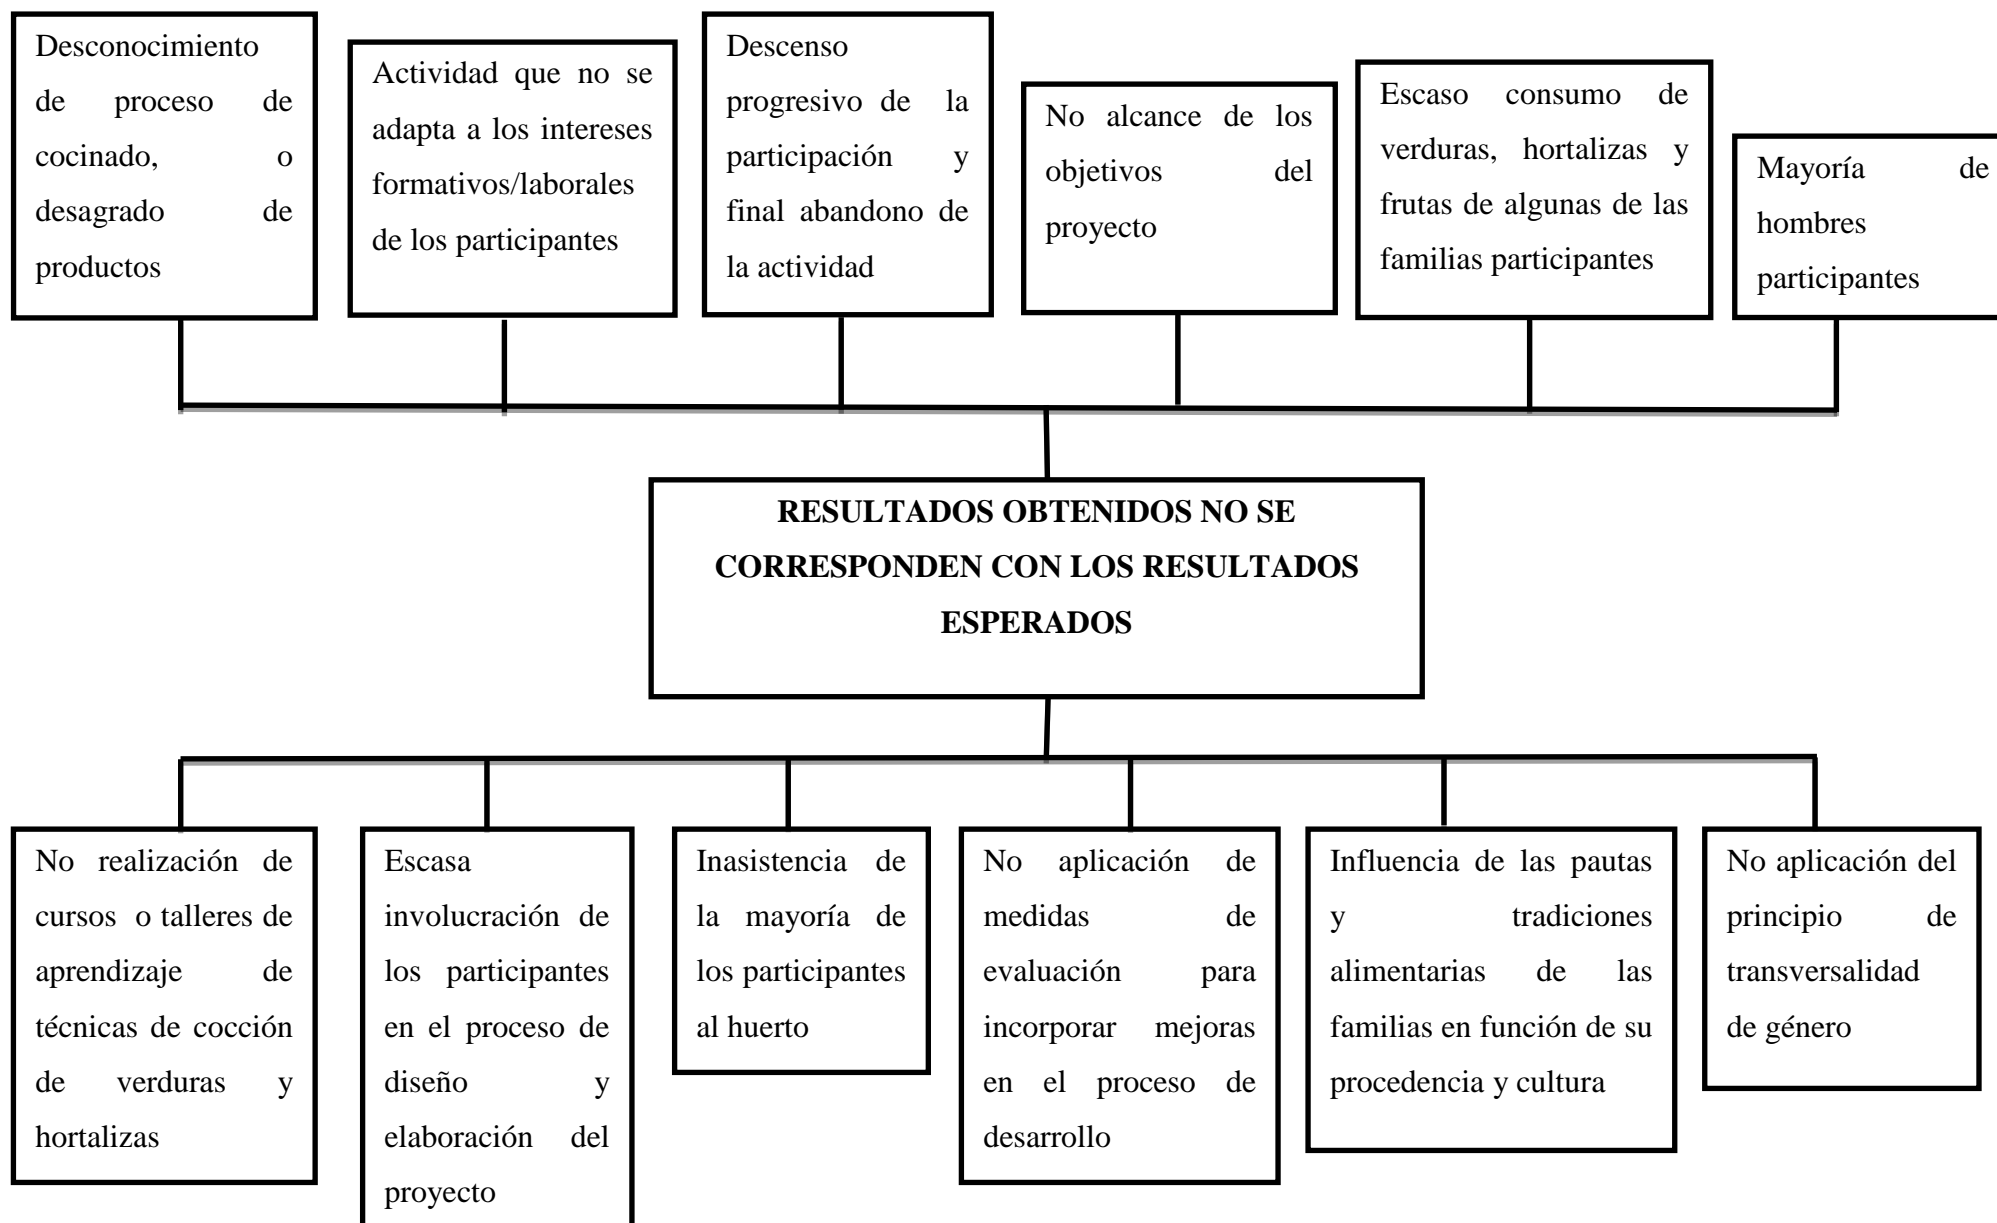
Desconocimiento de proceso de cocinado, o desagrado de productos

Actividad que no se adapta a los intereses formativos/laborales de los participantes

Descenso progresivo de la participación y final abandono de la actividad

No alcance de los objetivos del proyecto

Escaso consumo de verduras, hortalizas y frutas de algunas de las familias participantes

Mayoría de hombres participantes

RESULTADOS OBTENIDOS NO SE CORRESPONDEN CON LOS RESULTADOS ESPERADOS

No realización de cursos o talleres de aprendizaje de técnicas de cocción de verduras y hortalizas

Escasa involucración de los participantes en el proceso de diseño y elaboración del proyecto

Inasistencia de la mayoría de los participantes al huerto

No aplicación de medidas de evaluación para incorporar mejoras en el proceso de desarrollo

Influencia de las pautas y tradiciones alimentarias de las familias en función de su procedencia y cultura

No aplicación del principio de transversalidad de género